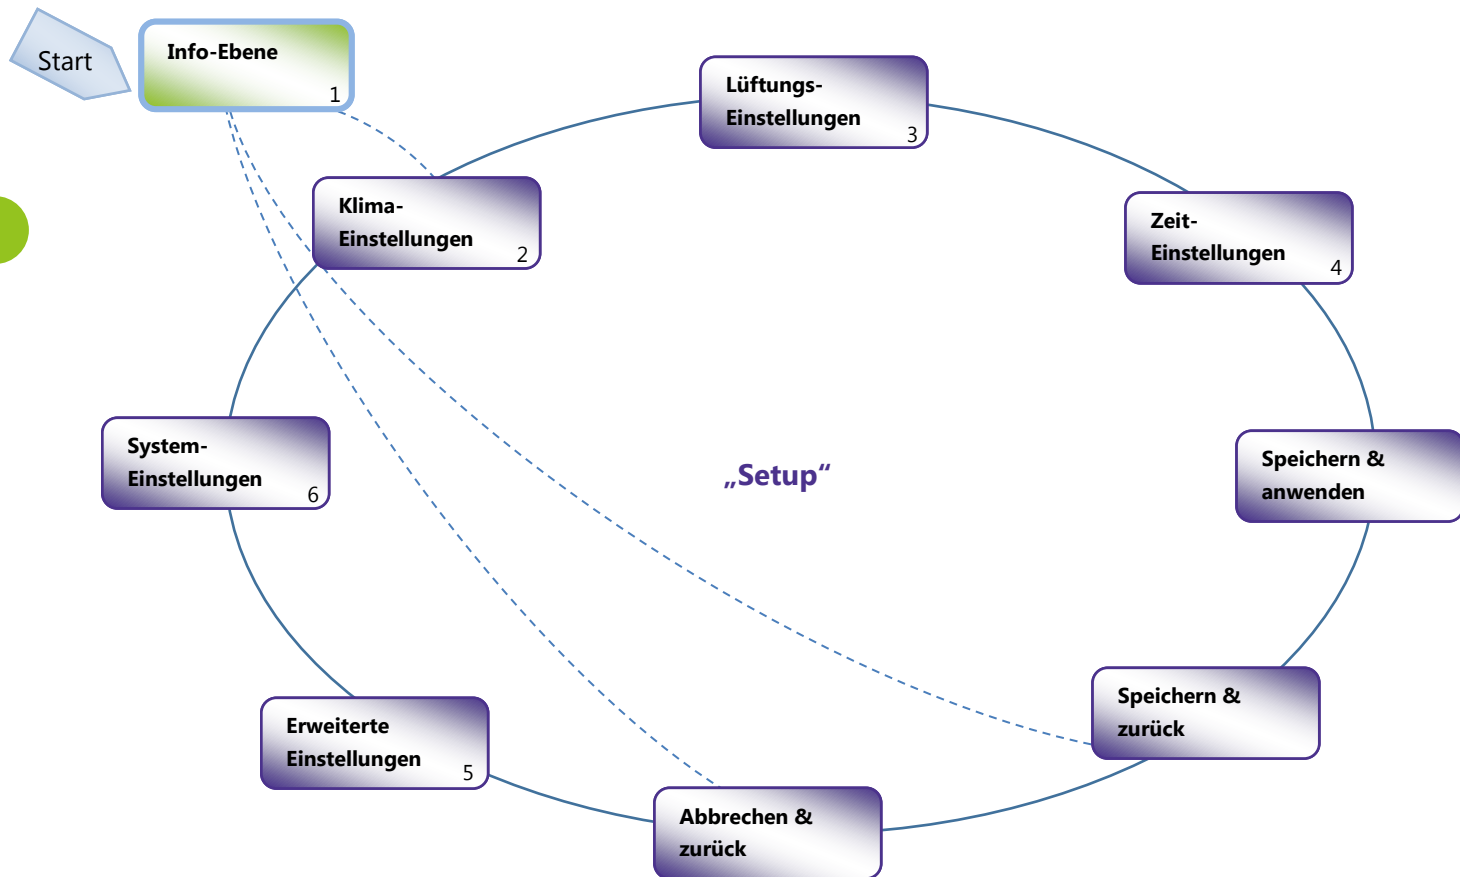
Start

Info-Ebene
1

Lüftungs-Einstellungen
3

Klima-Einstellungen
2

Zeit-Einstellungen
4

System-Einstellungen
6

„Setup“

Speichern & anwenden

Speichern & zurück

Erweiterte Einstellungen
5

Abbrechen & zurück